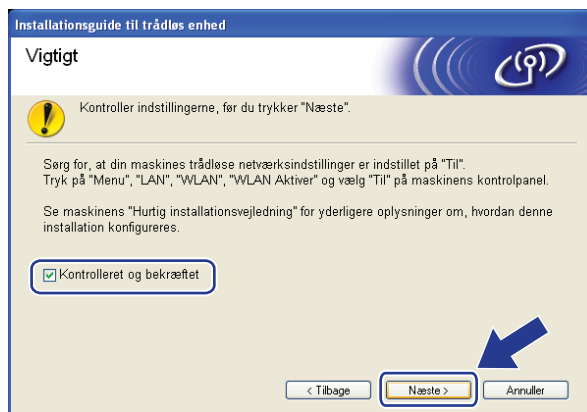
Installationsguide til trådløs enhed

Vigtigt

Kontroller indstillingerne, før du trykker "Næste".

Sørg for, at din maskines trådløse netværksindstillinger er indstillet på "Til". Tryk på "Menu", "LAN", "WLAN", "WLAN Aktiver" og vælg "Til" på maskinens kontrolpanel.

Se maskinens "Hurtig installationsvejledning" for yderligere oplysninger om, hvordan denne installation konfigureres.

Kontrolleret og bekræftet

< Tilbage

Næste >

Annuller